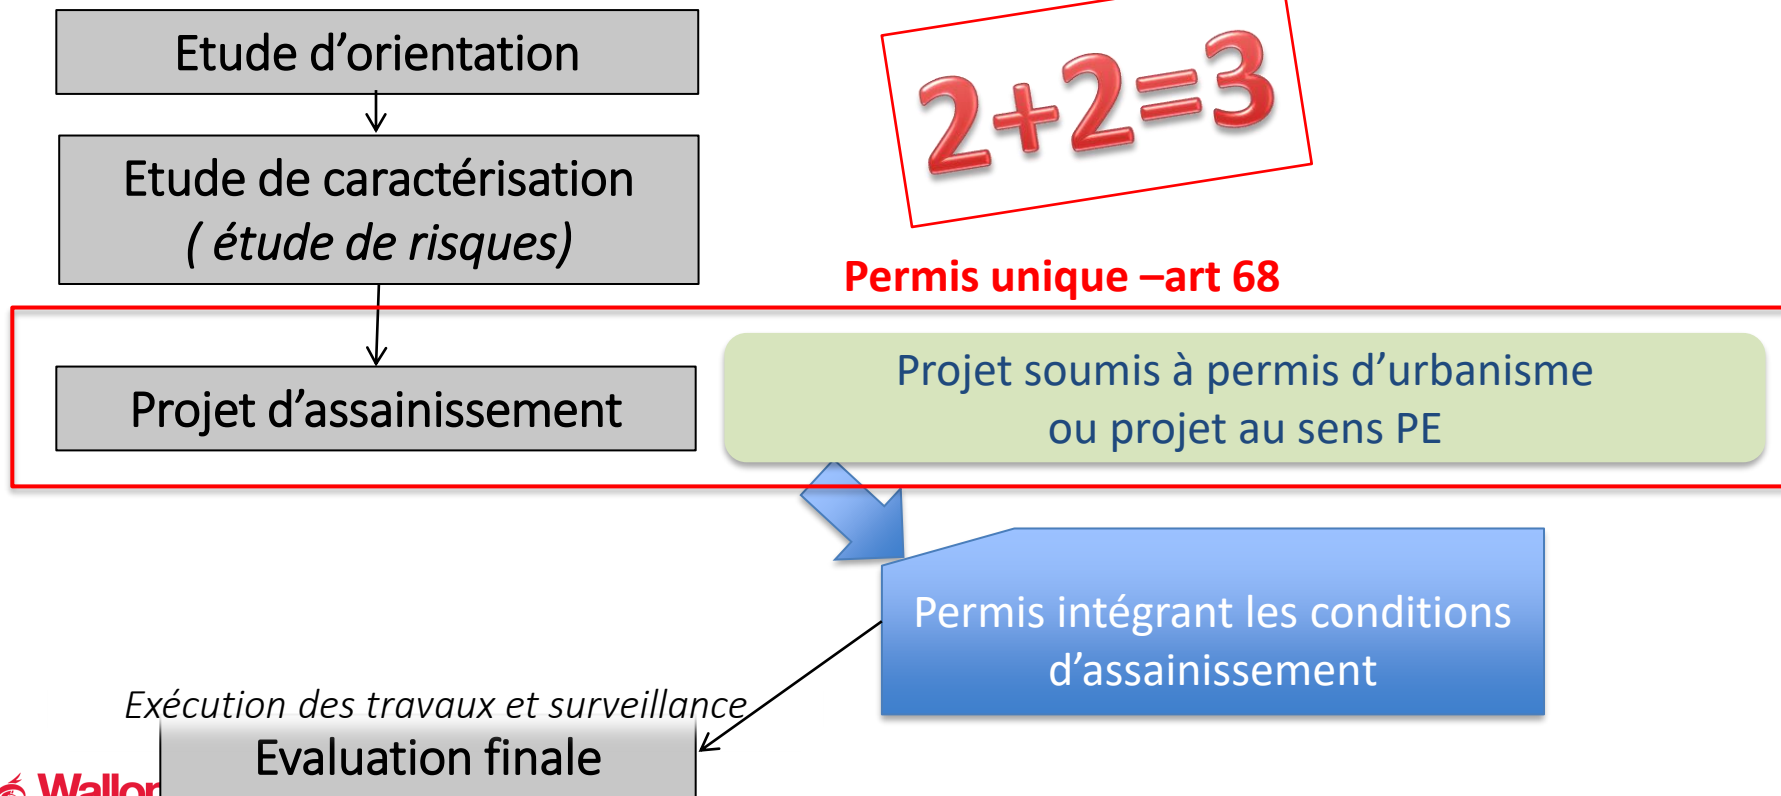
Etude d'orientation

Etude de caractérisation
( étude de risques)

2+2=3

Permis unique –art 68

Projet d'assainissement

Projet soumis à permis d'urbanisme ou projet au sens PE

Permis intégrant les conditions d'assainissement

Exécution des travaux et surveillance

Evaluation finale

Wallon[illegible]